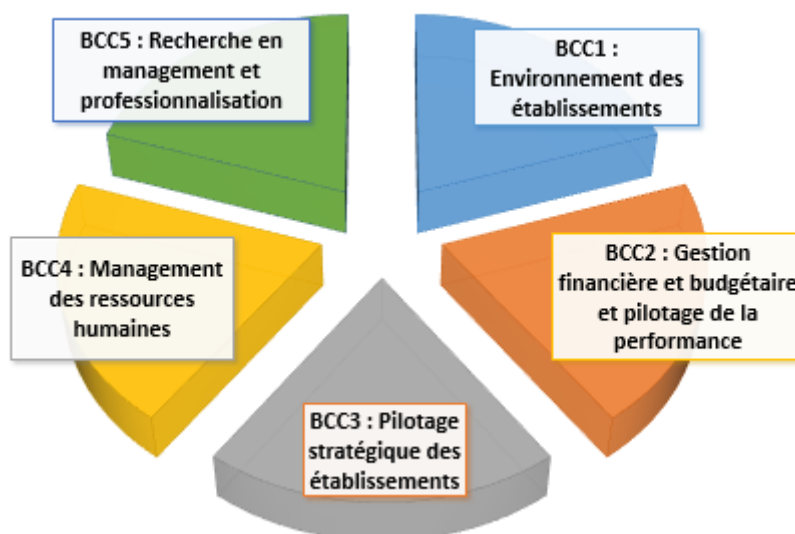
BCC5 : Recherche en management et professionnalisation

BCC1 : Environnement des établissements

BCC4 : Management des ressources humaines

BCC2 : Gestion financière et budgétaire et pilotage de la performance

BCC3 : Pilotage stratégique des établissements